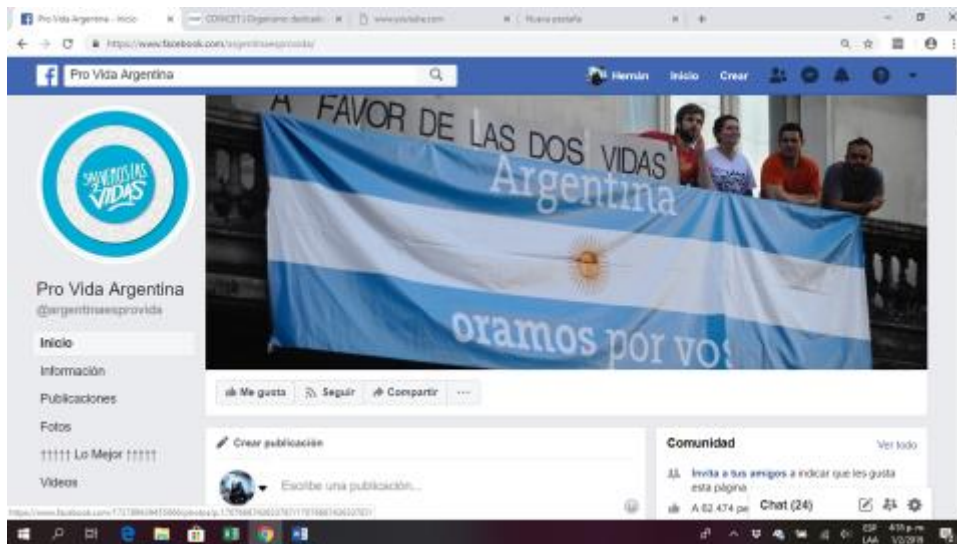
Pro Vida Argentina - Inicio
CONICET | Organismo destacado
www.youtube.com
Nueva pestaña
https://www.facebook.com/argentinaesprovida/
Pro Vida Argentina
Hernán Inicio Crear
A FAVOR DE LAS DOS VIDAS
Argentina
oramos por vos
SALVEMOS LAS 2 VIDAS
Pro Vida Argentina
@argentinaesprovida
Inicio
Información
Publicaciones
Fotos
!!!!!! Lo Mejor !!!!!!
Videos
Me gusta
Seguir
Compartir
...
Crear publicación
Escribe una publicación...
Comunidad
Ver todo
Invita a tus amigos a indicar que les gusta esta página
A 62.474 pe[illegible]
Chat (24)
https://www.facebook.com/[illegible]
ESP LAA 4:15 p.m. 1/2/2018